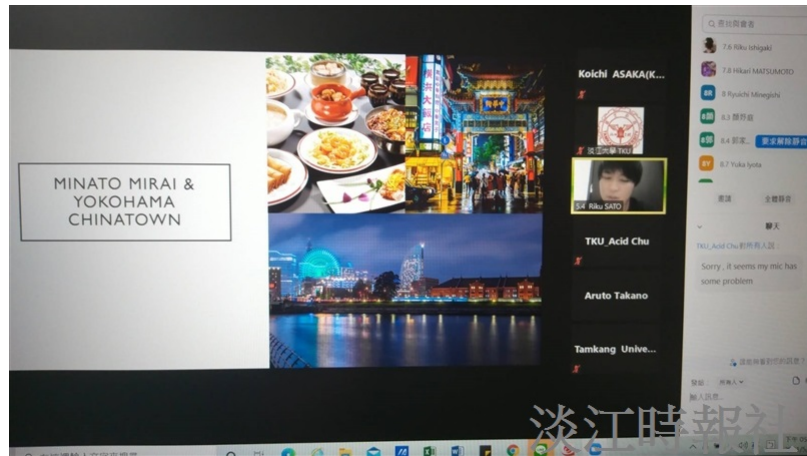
MINATO MIRAI & YOKOHAMA CHINATOWN

Koichi ASAKA(K...

淡江大學 TKU

5.4 Riku SATO

TKU_Acid Chu

Aruto Takano

Tamkang Unive...

搜尋與會者

7.6 Riku Ishigaki

7.8 Hikari MATSUMOTO

8 Ryuichi Minegishi

8.3 顏郡睿

8.4 郭家...

要求解除靜音

8.7 Yuka Iyota

邀請

全體靜音

聊天

TKU_Acid Chu 對所有人說：

Sorry , it seems my mic has some problem

發給: 所有人

輸入訊息...

淡江時報社